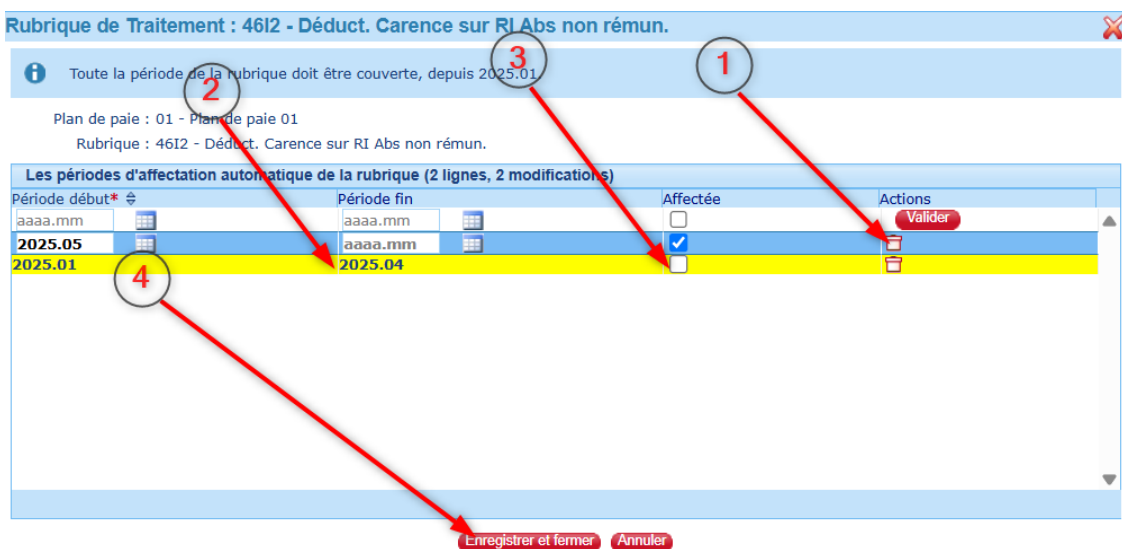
Rubrique de Traitement : 46I2 - Déduct. Carence sur RI Abs non rémun.

Toute la période de la rubrique doit être couverte, depuis 2025.01

Plan de paie : 01 - Plan de paie 01

Rubrique : 46I2 - Déduct. Carence sur RI Abs non rémun.

Les périodes d'affectation automatique de la rubrique (2 lignes, 2 modifications)

| Période début* | Période fin | Affectée | Actions |
|---|---|---|---|
| aaaa.mm | aaaa.mm | | Valider |
| 2025.05 | aaaa.mm | | |
| 2025.01 | 2025.04 | | |

1

2

3

4

Enregistrer et fermer Annuler